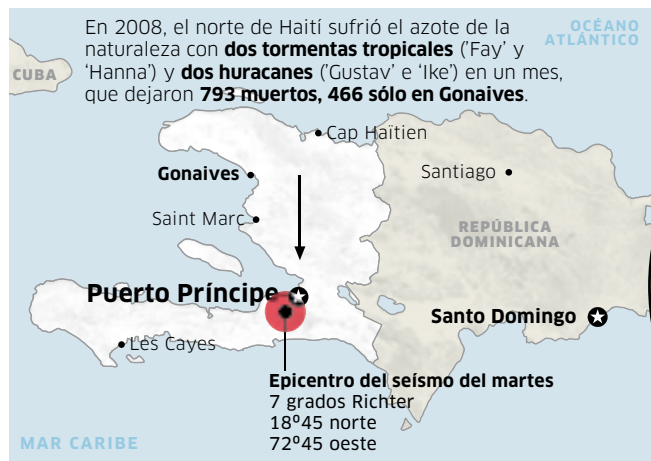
En 2008, el norte de Haití sufrió el azote de la naturaleza con **dos tormentas tropicales** ('Fay' y 'Hanna') y **dos huracanes** ('Gustav' e 'Ike') en un mes, que dejaron **793 muertos, 466 sólo en Gonaives**.

OCÉANO ATLÁNTICO

CUBA

Cap Haitien

Gonaives

Santiago

Saint Marc

REPÚBLICA DOMINICANA

Puerto Príncipe

Santo Domingo

Les Cayes

Epicentro del seísmo del martes
7 grados Richter
18º45 norte
72º45 oeste

MAR CARIBE